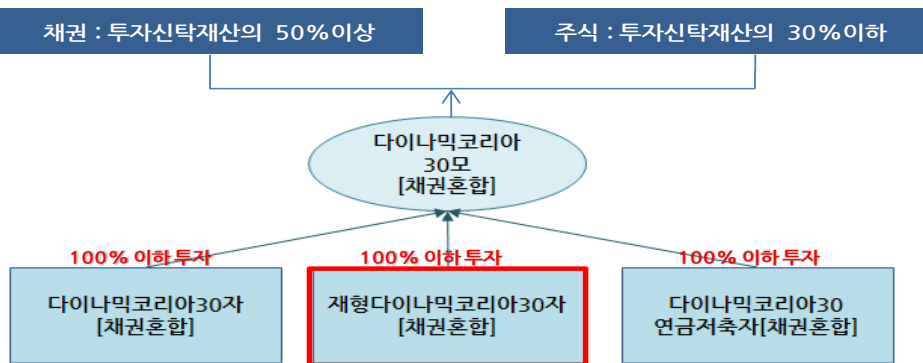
채권 : 투자신탁재산의 50%이상

주식 : 투자신탁재산의 30%이하

다이나믹코리아
30모
[채권혼합]

100% 이하 투자

100% 이하 투자

100% 이하 투자

다이나믹코리아30자
[채권혼합]

재형다이나믹코리아30자
[채권혼합]

다이나믹코리아30
연금저축자[채권혼합]